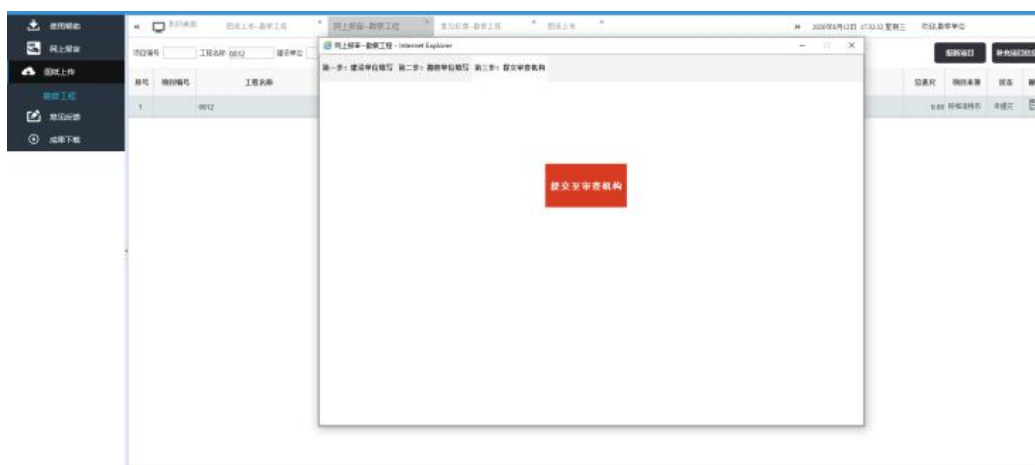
使用帮助
网上报审
图纸上传
勘察工程
意见反馈
成果下载

我的桌面
图纸上传-勘察工程
网上报审-勘察工程
意见反馈-勘察工程
图纸上传

2020年8月12日 17:32:32 星期三
欢迎,勘察单位

项目编号
工程名称 0012
建设单位

新增项目
补充项目信息

序号
项目编号
工程名称
1
0012

总面积
项目来源
报告
0.00
待报送
未提交

网上报审-勘察工程 - Internet Explorer

第一步:建设单位填写
第二步:勘察单位填写
第三步:提交审查机构

提交至审查机构